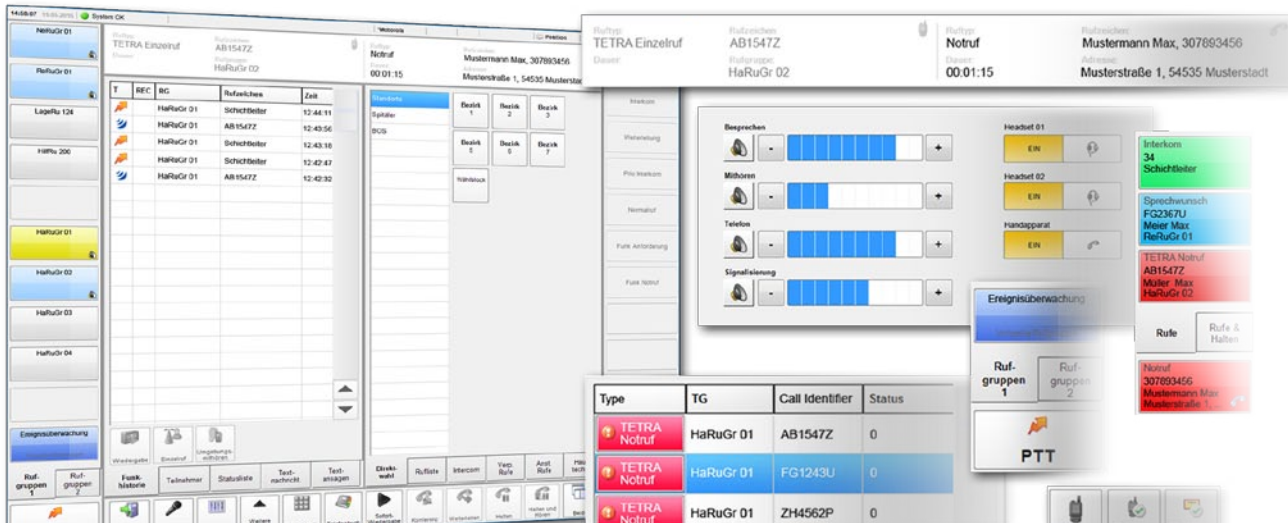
14:08:07 15.01.2015 System OK

NeRuGr 01

ReRuGr 01

LageRu 124

HilfRu 200

HaRuGr 01

HaRuGr 02

HaRuGr 03

HaRuGr 04

Ereignisüberwachung

Ruf-gruppen 1

Ruf-gruppen 2

Ruftyp
TETRA Einzelruf
Dauer

Rufzeichen
AB1547Z
Rufgruppe
HaRuGr 02

| T | REC | BG | Rufzeichen | Zeit |
|---|---|---|---|---|
| | | HaRuGr 01 | Schichtleiter | 12:44:11 |
| | | HaRuGr 01 | AB1547Z | 12:43:56 |
| | | HaRuGr 01 | Schichtleiter | 12:43:16 |
| | | HaRuGr 01 | Schichtleiter | 12:42:47 |
| | | HaRuGr 01 | AB1547Z | 12:42:32 |

Wiedergabe
Einzelruf
Umgebungs-mithören

Funk-historie
Teilnehmer
Statusliste
Text-nachricht
Text-ansagen

Weitere
Sofort-Wiedergabe

Ruftyp
Notruf
Dauer
00:01:15

Rufzeichen
Mustermann Max, 307893456
Adresse
Musterstraße 1, 54535 Musterstadt

Standorte
Spitäler
BOS

Bezirk 1
Bezirk 2
Bezirk 3
Bezirk 5
Bezirk 6
Bezirk 7
Wählblock

Direkt-wahl
Rufliste
Intercom
Verp. Rufe
Anst. Rufe

Konferenz
Weiterleiten
Halten
Halten und Wieder

Interkom
Platzierung
Priv.Interkom
Normalruf
Funk Anforderung
Funk Notruf

Ruftyp
TETRA Einzelruf
Dauer

Rufzeichen
AB1547Z
Rufgruppe
HaRuGr 02

Ruftyp
Notruf
Dauer
00:01:15

Rufzeichen
Mustermann Max, 307893456
Adresse
Musterstraße 1, 54535 Musterstadt

Besprechen
Mithören
Telefon
Signalisierung

Headset 01
EIN
Headset 02
EIN
Handapparat
EIN

Interkom
34
Schichtleiter

Sprechwunsch
FG2367U
Meier Max
ReRuGr 01

TETRA Notruf
AB1547Z
Müller Max
HaRuGr 02

Rufe
Rufe & Halten

Notruf
307893456
Mustermann Max
Musterstraße 1,

Ereignisüberwachung

Ruf-gruppen 1
Ruf-gruppen 2

PTT

| Type | TG | Call Identifier | Status |
|---|---|---|---|
| TETRA Notruf | HaRuGr 01 | AB1547Z | 0 |
| TETRA Notruf | HaRuGr 01 | FG1243U | 0 |
| TETRA Notruf | HaRuGr 01 | ZH4562P | 0 |